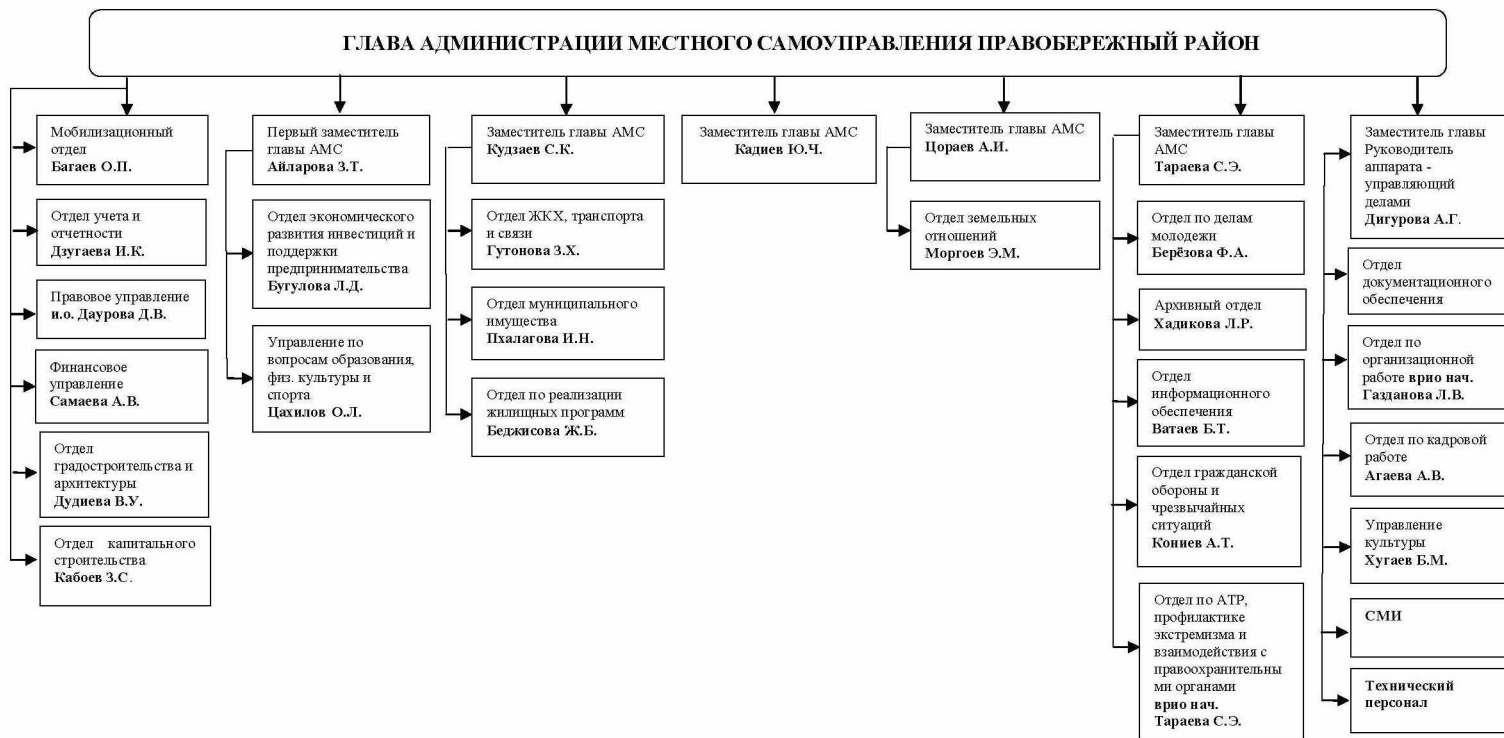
ГЛАВА АДМИНИСТРАЦИИ МЕСТНОГО САМОУПРАВЛЕНИЯ ПРАВОБЕРЕЖНЫЙ РАЙОН

Мобилизационный отдел
Багаев О.П.

Отдел учета и отчетности
Дзугаева И.К.

Правовое управление
и.о. Даурова Д.В.

Финансовое управление
Самаева А.В.

Отдел градостроительства и архитектуры
Дудиева В.У.

Отдел капитального строительства
Кабоев З.С.

Первый заместитель главы АМС
Айларова З.Т.

Отдел экономического развития инвестиций и поддержки предпринимательства
Бугулова Л.Д.

Управление по вопросам образования, физ. культуры и спорта
Цахилов О.Л.

Заместитель главы АМС
Кудзаев С.К.

Отдел ЖКХ, транспорта и связи
Гутонова З.Х.

Отдел муниципального имущества
Пхалагова И.Н.

Отдел по реализации жилищных программ
Беджисова Ж.Б.

Заместитель главы АМС
Кадиев Ю.Ч.

Заместитель главы АМС
Цораев А.И.

Отдел земельных отношений
Моргоев Э.М.

Заместитель главы АМС
Тараева С.Э.

Отдел по делам молодежи
Берёзова Ф.А.

Архивный отдел
Хадикова Л.Р.

Отдел информационного обеспечения
Ватаев Б.Т.

Отдел гражданской обороны и чрезвычайных ситуаций
Кониев А.Т.

Отдел по АТР, профилактике экстремизма и взаимодействия с правоохранительными органами
врио нач.
Тараева С.Э.

Заместитель главы Руководитель аппарата - управляющий делами
Дигурова А.Г.

Отдел документационного обеспечения

Отдел по организационной работе врио нач.
Газданова Л.В.

Отдел по кадровой работе
Агаева А.В.

Управление культуры
Хугаев Б.М.

СМИ

Технический персонал